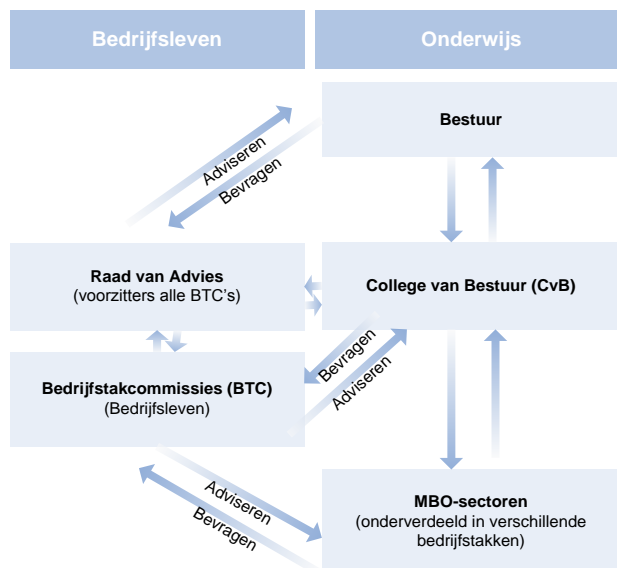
Bedrijfsleven

Onderwijs

Bestuur

Adviseren

Bevragen

Raad van Advies
(voorzitters alle BTC's)

College van Bestuur (CvB)

Bevragen

Adviseren

Bedrijfstakcommissies (BTC)
(Bedrijfsleven)

Adviseren

Bevragen

MBO-sectoren
(onderverdeeld in verschillende bedrijfstakken)